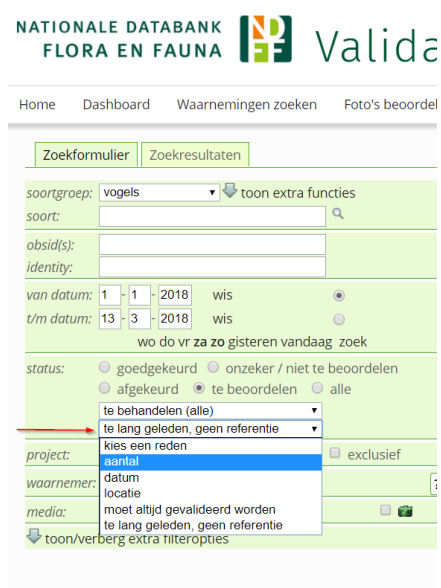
NATIONALE DATABANK FLORA EN FAUNA

Valida

Home Dashboard Waarnemingen zoeken Foto's beoordel

Zoekformulier Zoekresultaten

soortgroep: vogels toon extra functies
soort:
obsid(s):
identity:
van datum: 1 - 1 - 2018 wis
t/m datum: 13 - 3 - 2018 wis
wo do vr za zo gisteren vandaag zoek
status: goedgekeurd onzeker / niet te beoordelen
afgekeurd te beoordelen alle
te behandelen (alle)
te lang geleden, geen referentie
project: exclusief
waarnemer:
media:
kies een reden
aantal
datum
locatie
moet altijd gevalideerd worden
te lang geleden, geen referentie
toon/verberg extra filteropties